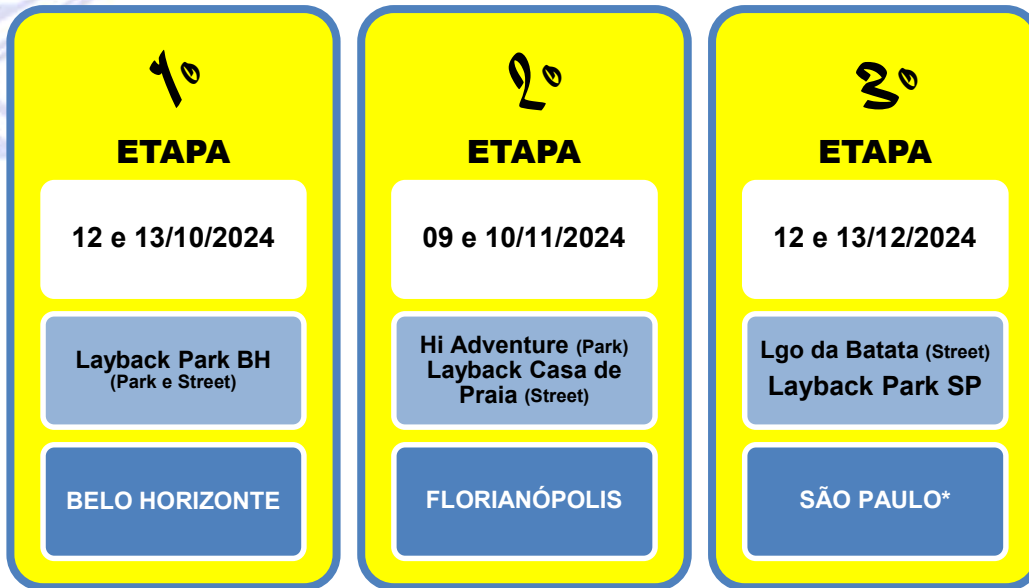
1º
ETAPA
12 e 13/10/2024
Layback Park BH
(Park e Street)
BELO HORIZONTE

2º
ETAPA
09 e 10/11/2024
Hi Adventure (Park)
Layback Casa de Praia (Street)
FLORIANÓPOLIS

3º
ETAPA
12 e 13/12/2024
Lgo da Batata (Street)
Layback Park SP
SÃO PAULO*